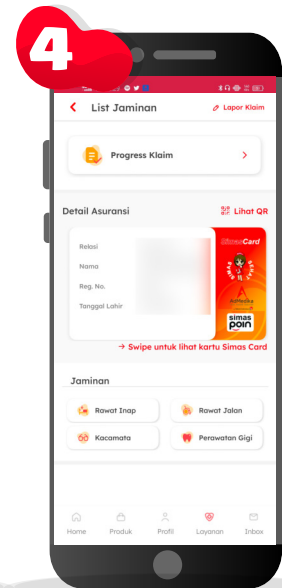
4

List Jaminan

Lapor Klaim

Progress Klaim

Detail Asuransi

Lihat QR

Relasi

Nama

Reg. No.

Tanggal Lahir

SimasCard

simas poin

→ Swipe untuk lihat kartu Simas Card

Jaminan

Rawat Inap

Rawat Jalan

Kacamata

Perawatan Gigi

Home

Produk

Profil

Layanan

Inbox